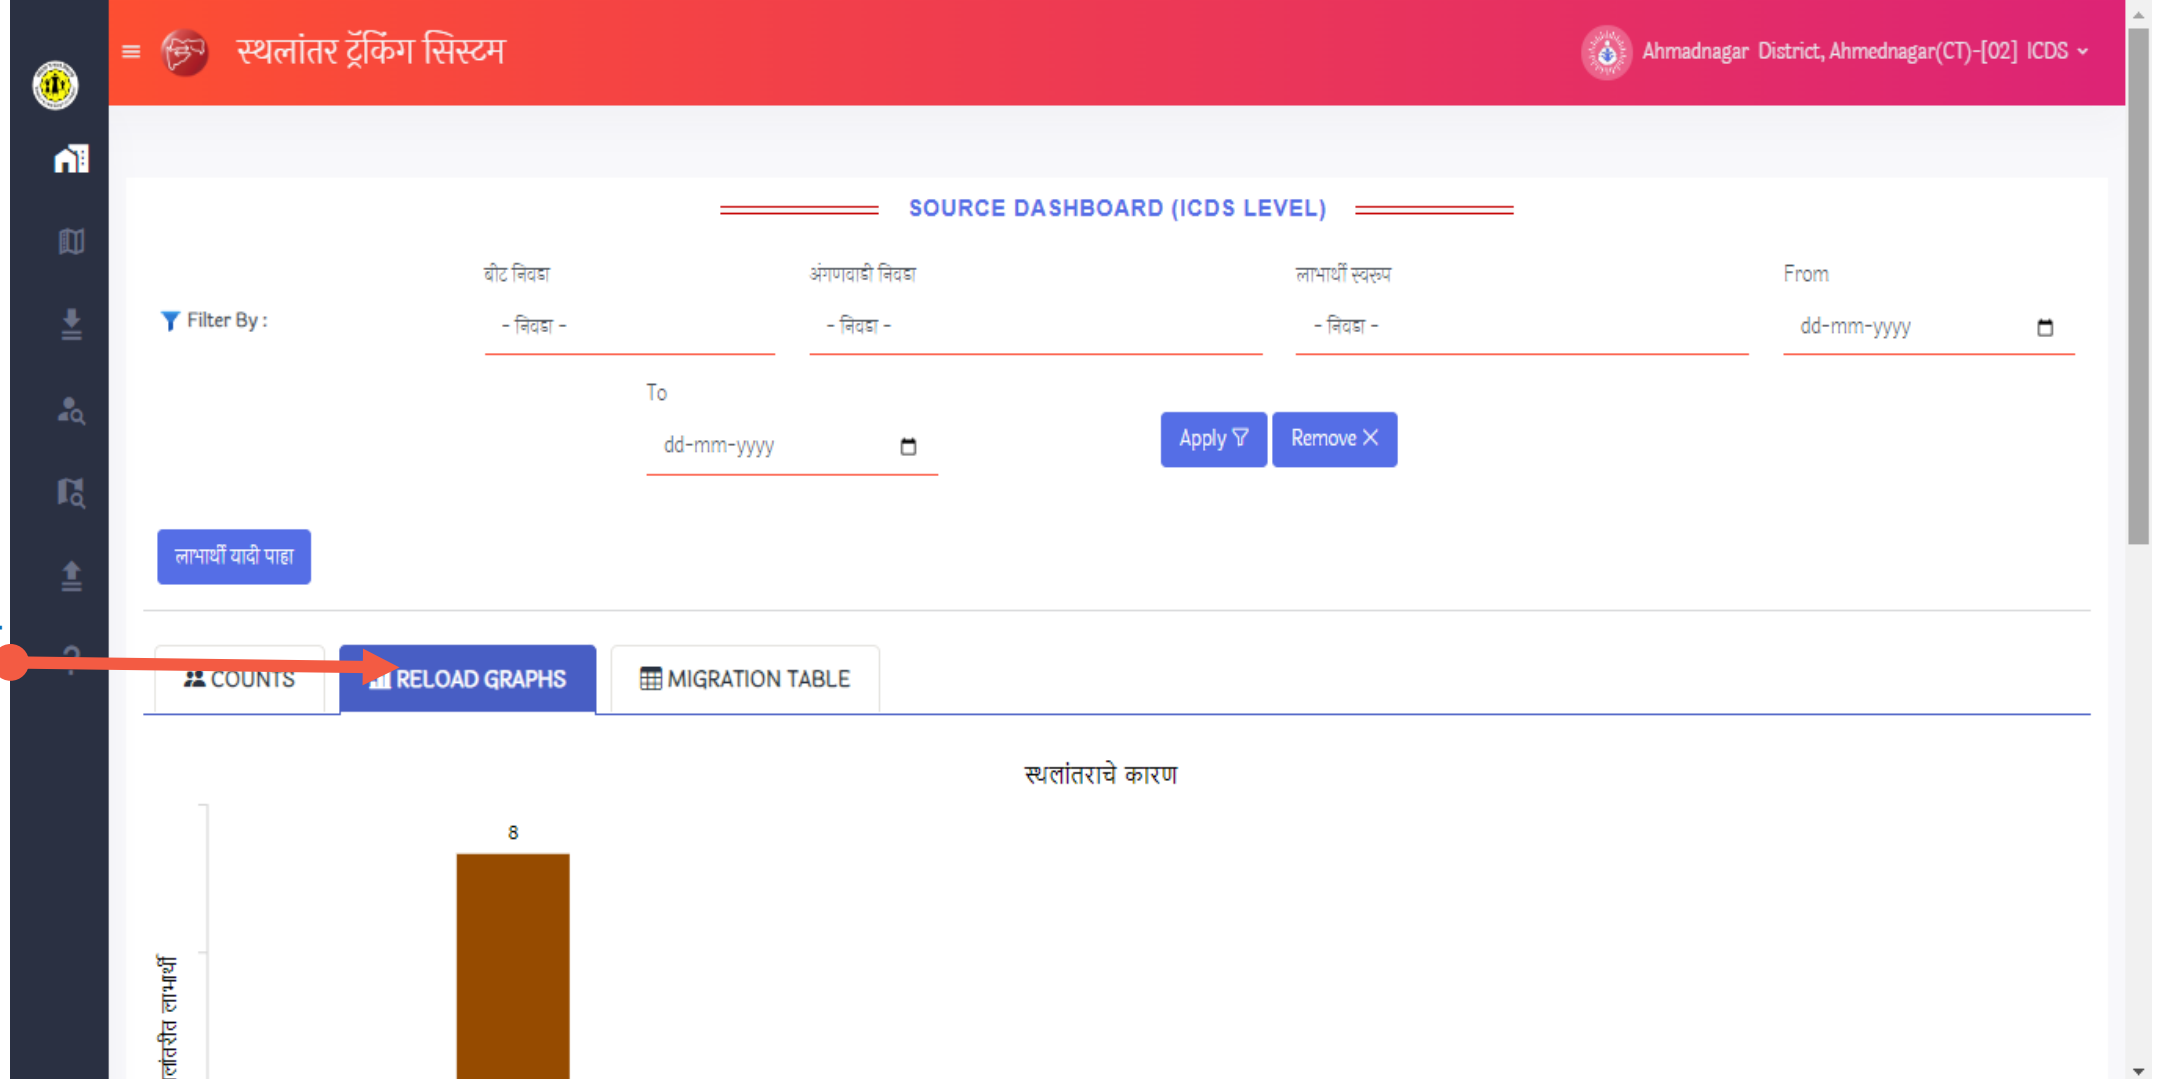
स्थलांतर ट्रॅकिंग सिस्टम

Ahmadnagar District, Ahmednagar(CT)-[02] ICDS

SOURCE DASHBOARD (ICDS LEVEL)

Filter By :

बीट निवडा
- निवडा -

अंगणवाडी निवडा
- निवडा -

लाभार्थी स्वरूप
- निवडा -

From
dd-mm-yyyy

To
dd-mm-yyyy

Apply

Remove

लाभार्थी यादी पाहा

COUNTS

RELOAD GRAPHS

MIGRATION TABLE

स्थलांतराचे कारण

8

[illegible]लांतरीत लाभार्थी